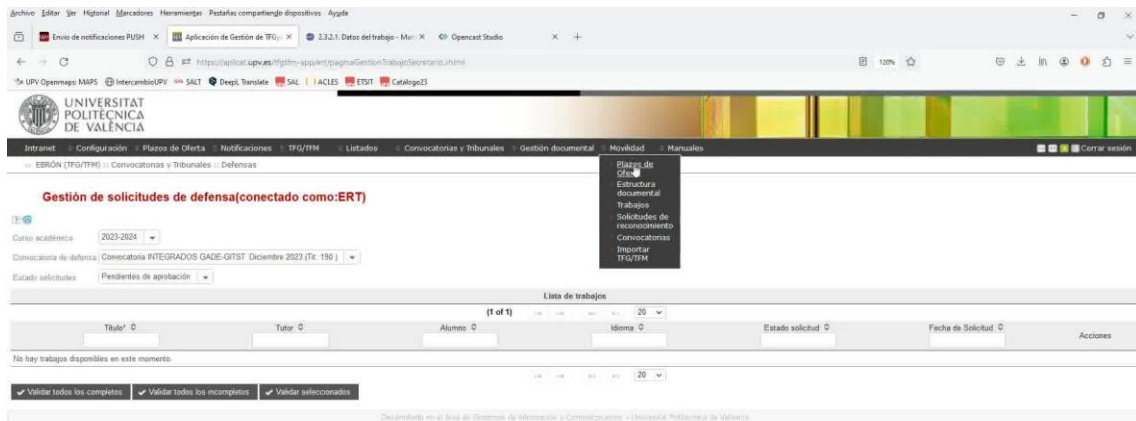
Archivo Editar Ver Historial Marcadores Herramientas Pestañas compartiendo dispositivos Ayuda

Envío de notificaciones PUSH × Aplicación de Gestión de TFG × 2.3.2.1. Datos del trabajo - Man × Opencast Studio × +

https://aplicat.upv.es/tfgtfm-app/ert/paginaGestionTrabajoSecretario.xhtml 120%

UPV Openmaps: MAPS IntercambioUPV SALT DeepL Translate SAL ACLES ETSIT Catalogo23

UNIVERSITAT POLITÈCNICA DE VALÈNCIA

Intranet Configuración Plazos de Oferta Notificaciones TFG/TFM Listados Convocatorias y Tribunales Gestión documental Movilidad Manuales Cerrar sesión

EBRÓN (TFG/TFM) :: Convocatorias y Tribunales :: Defensas

Plazos de Oferta
Estructura documental
Trabajos
Solicitudes de reconocimiento
Convocatorias
Importar TFG/TFM

Gestión de solicitudes de defensa(conectado como:ERT)

Curso académico 2023-2024

Convocatoria de defensa Convocatoria INTEGRADOS GADE-GITST Diciembre 2023 (Tit: 190)

Estado solicitudes Pendientes de aprobación

Lista de trabajos

(1 of 1) 20

| Título* | Tutor | Alumno | Idioma | Estado solicitud | Fecha de Solicitud | Acciones |
|---|---|---|---|---|---|---|
| No hay trabajos disponibles en este momento. | | | | | | |

20

Validar todos los completos Validar todos los incompletos Validar seleccionados

Desarrollado en el Área de Sistemas de Información y Comunicaciones - Universitat Politècnica de València